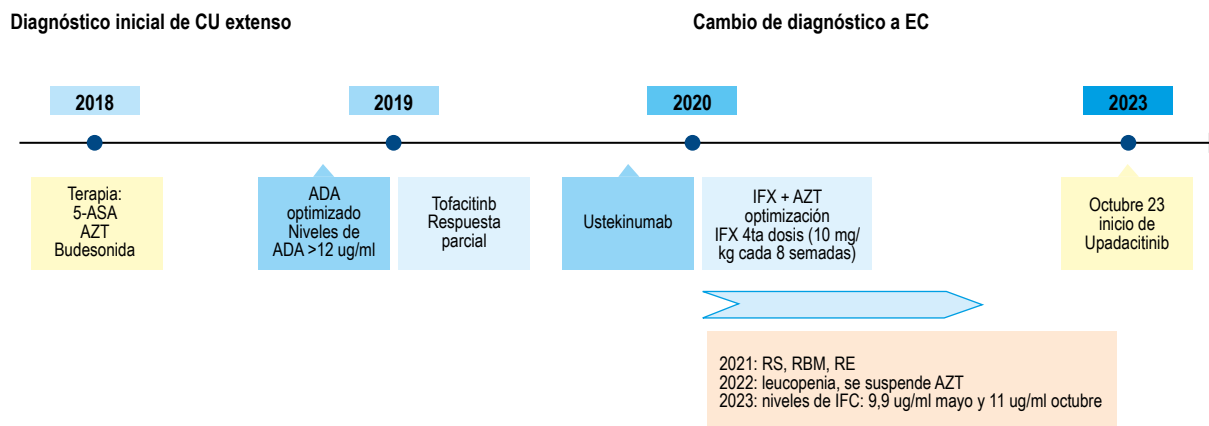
Diagnóstico inicial de CU extenso

Cambio de diagnóstico a EC

2018

2019

2020

2023

Terapia:
5-ASA
AZT
Budesonida

ADA optimizado
Niveles de ADA >12 ug/ml

Tofacitinb
Respuesta parcial

Ustekinumab

IFX + AZT optimización
IFX 4ta dosis (10 mg/ kg cada 8 semadas)

Octubre 23 inicio de Upadacitinib

2021: RS, RBM, RE
2022: leucopenia, se suspende AZT
2023: niveles de IFC: 9,9 ug/ml mayo y 11 ug/ml octubre